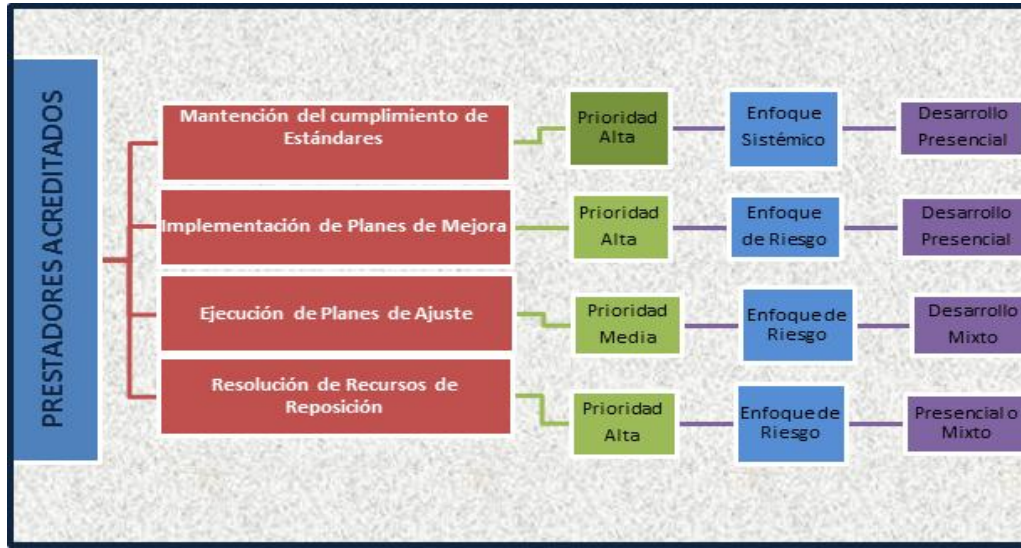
PRESTADORES ACREDITADOS

Mantención del cumplimiento de Estándares

Prioridad Alta

Enfoque Sistémico

Desarrollo Presencial

Implementación de Planes de Mejora

Prioridad Alta

Enfoque de Riesgo

Desarrollo Presencial

Ejecución de Planes de Ajuste

Prioridad Media

Enfoque de Riesgo

Desarrollo Mixto

Resolución de Recursos de Reposición

Prioridad Alta

Enfoque de Riesgo

Presencial o Mixto